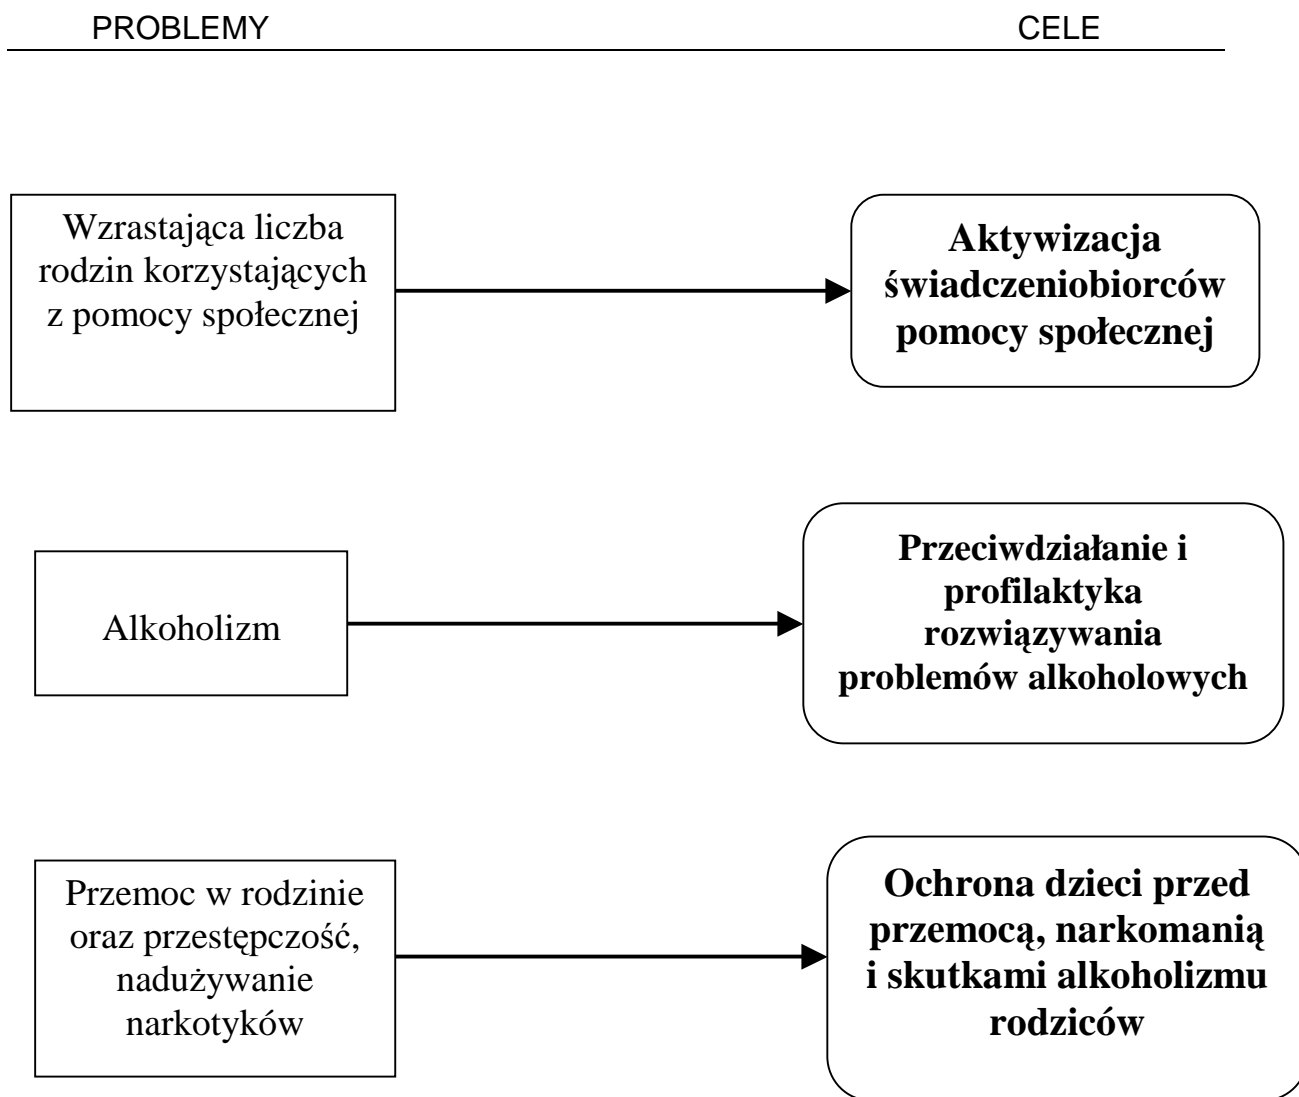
PROBLEMY

CELE

Wzrastająca liczba rodzin korzystających z pomocy społecznej

**Aktywizacja świadczeniobiorców pomocy społecznej**

Alkoholizm

**Przeciwdziałanie i profilaktyka rozwiązywania problemów alkoholowych**

Przemoc w rodzinie oraz przestępczość, nadużywanie narkotyków

**Ochrona dzieci przed przemocą, narkomanią i skutkami alkoholizmu rodziców**